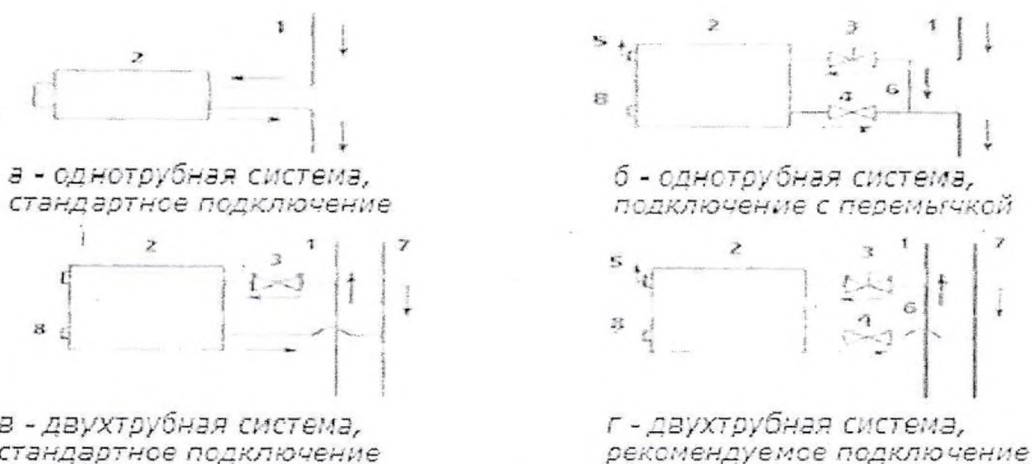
1
2

а - однотрубная система, стандартное подключение

2 3 1
5
6
8
4

б - однотрубная система, подключение с перемычкой

2 3 1 7
8

в - двухтрубная система, стандартное подключение

5 2 3 1 7
6
8 4

г - двухтрубная система, рекомендуемое подключение